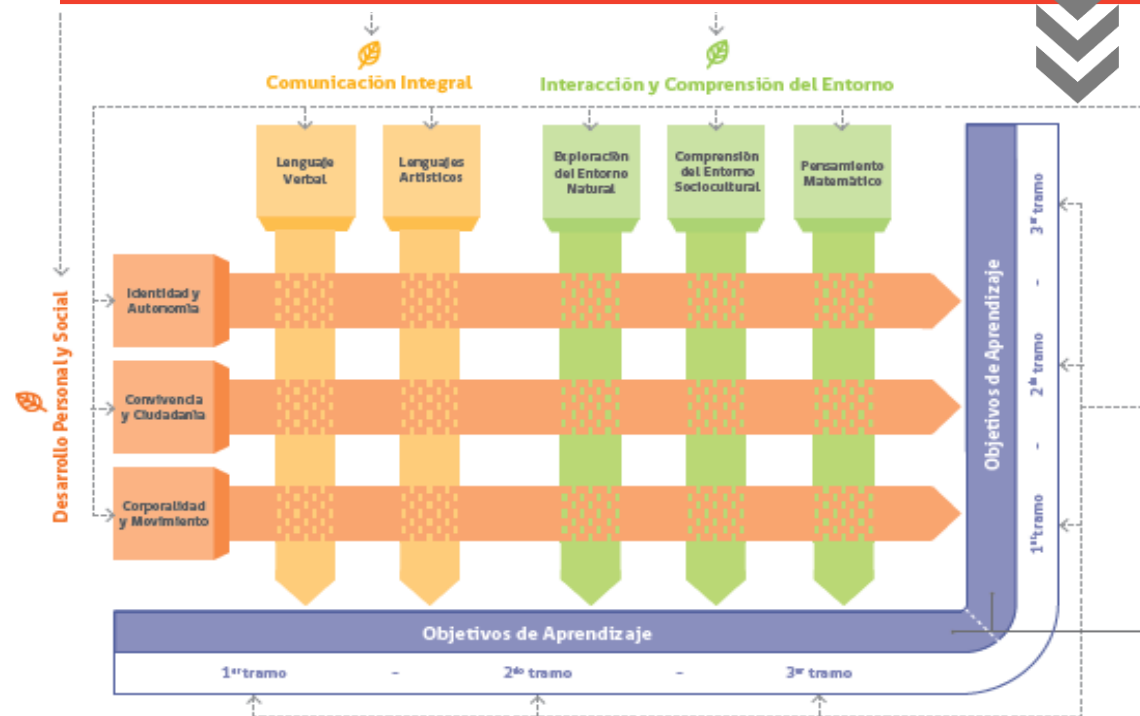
Comunicación Integral

Interacción y Comprensión del Entorno

Lenguaje Verbal

Lenguajes Artísticos

Exploración del Entorno Natural

Comprensión del Entorno Sociocultural

Pensamiento Matemático

Desarrollo Personal y Social

Identidad y Autonomía

Convivencia y Ciudadanía

Corporalidad y Movimiento

Objetivos de Aprendizaje

3er tramo - 2do tramo - 1er tramo

Objetivos de Aprendizaje

1er tramo - 2do tramo - 3er tramo